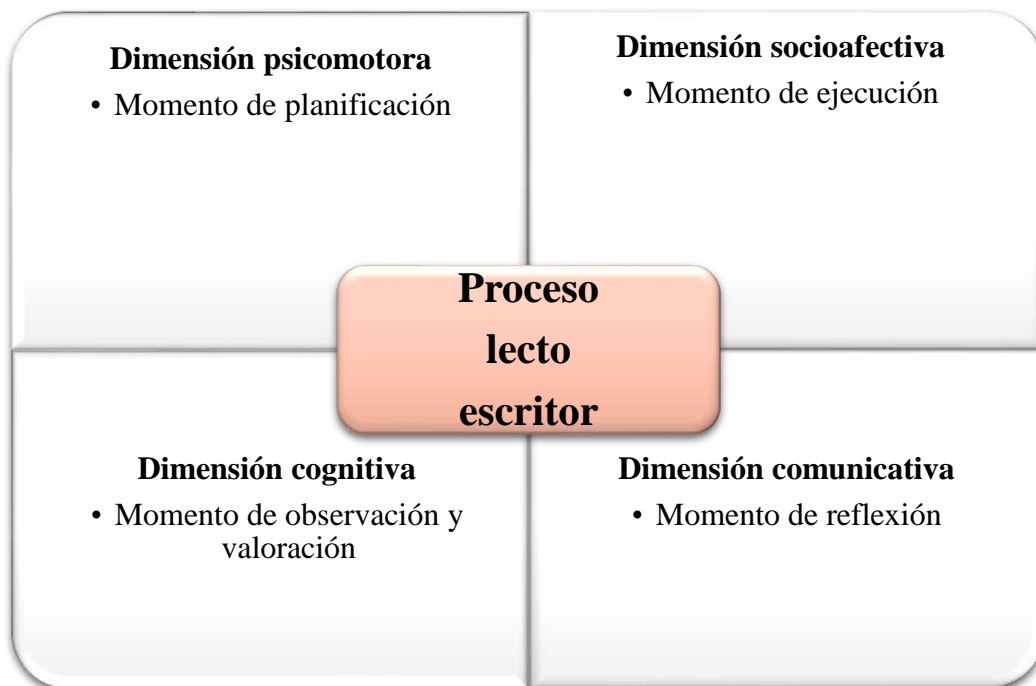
Dimensión psicomotora
• Momento de planificación

Dimensión socioafectiva
• Momento de ejecución

Proceso lecto escritor

Dimensión cognitiva
• Momento de observación y valoración

Dimensión comunicativa
• Momento de reflexión